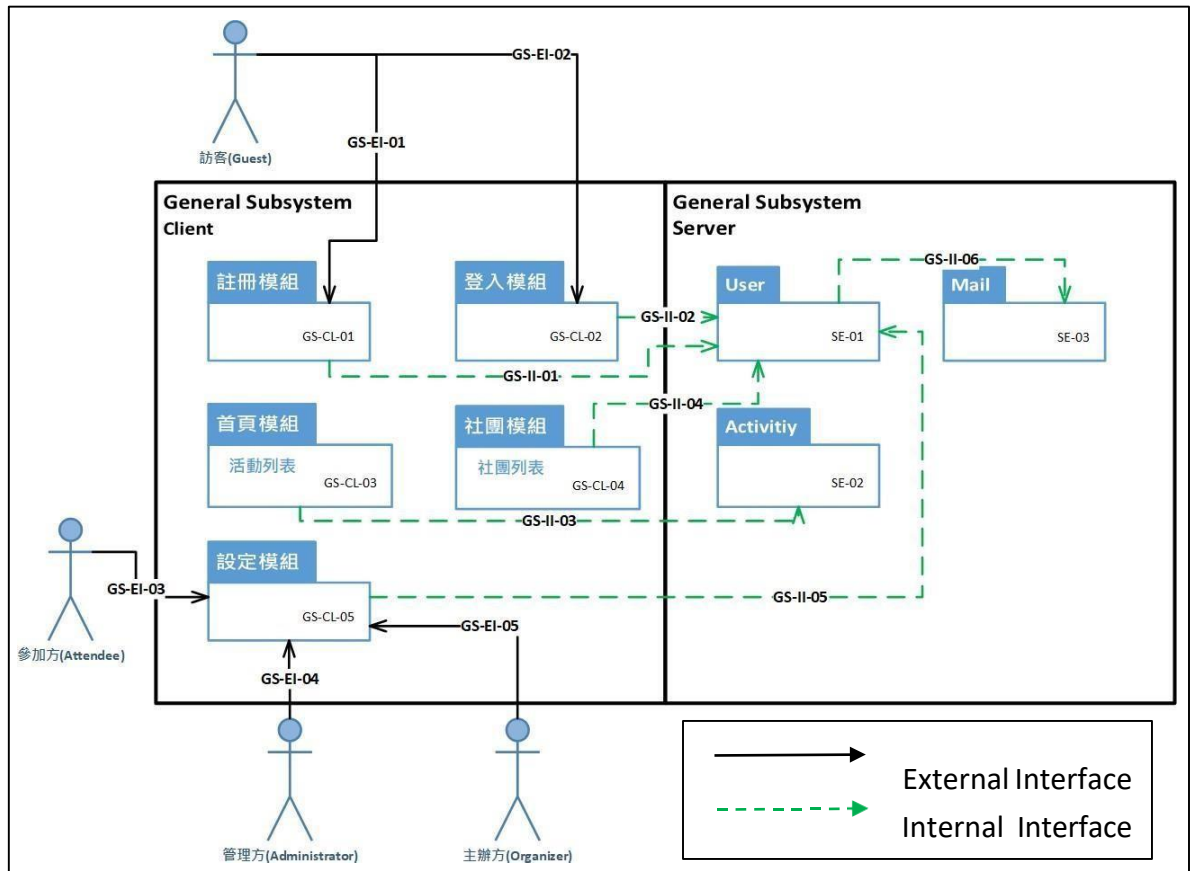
GS-EI-02

訪客(Guest)

GS-EI-01

General Subsystem Client

General Subsystem Server

註冊模組
GS-CL-01

登入模組
GS-CL-02

GS-II-02

User
SE-01

GS-II-06

Mail
SE-03

GS-II-01

GS-II-04

首頁模組
活動列表
GS-CL-03

社團模組
社團列表
GS-CL-04

Activitiy
SE-02

GS-II-03

設定模組
GS-CL-05

GS-EI-03

參加方(Attendee)

GS-II-05

GS-EI-05

GS-EI-04

管理方(Administrator)

主辦方(Organizer)

External Interface

Internal Interface